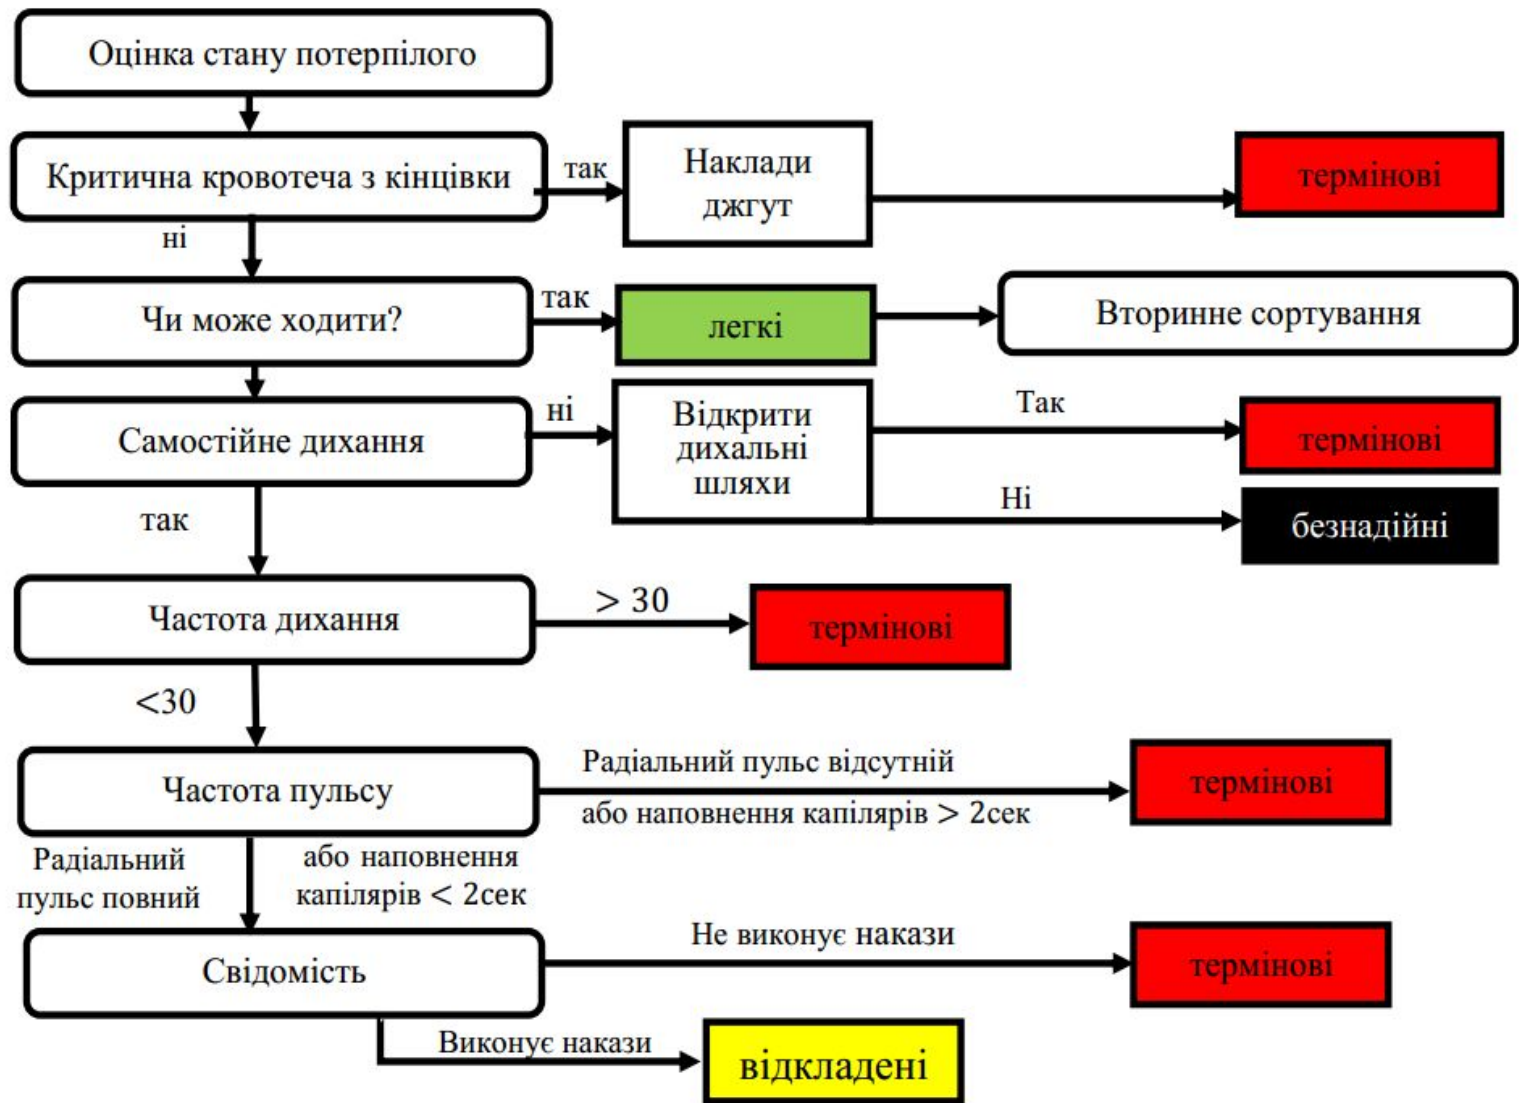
Оцінка стану потерпілого

Критична кровотеча з кінцівки

так

Наклади джгут

термінові

ні

Чи може ходити?

так

легкі

Вторинне сортування

Самостійне дихання

ні

Відкрити дихальні шляхи

Так

термінові

Ні

безнадійні

так

Частота дихання

$> 30$

термінові

$<30$

Частота пульсу

Радіальний пульс відсутній

або наповнення капілярів $> 2$сек

термінові

Радіальний пульс повний

або наповнення капілярів $< 2$сек

Свідомість

Не виконує накази

термінові

Виконує накази

відкладені